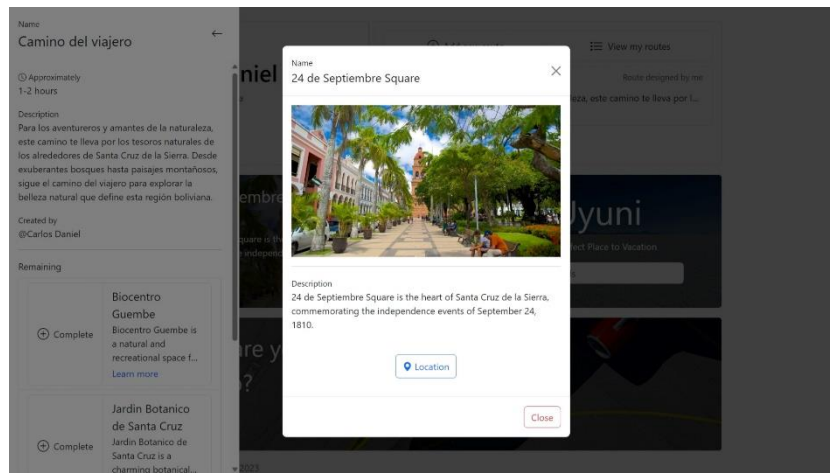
Name
Camino del viajero

Approximately
1-2 hours

Description
Para los aventureros y amantes de la naturaleza, este camino te lleva por los tesoros naturales de los alrededores de Santa Cruz de la Sierra. Desde exuberantes bosques hasta paisajes montañosos, sigue el camino del viajero para explorar la belleza natural que define esta región boliviana.

Created by
@Carlos Daniel

Remaining

Complete

Biocentro Guembe
Biocentro Guembe is a natural and recreational space f...
Learn more

Complete

Jardin Botanico de Santa Cruz
Jardin Botanico de Santa Cruz is a charming botanical...

View my routes
Route designed by me
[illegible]leza, este camino te lleva por l...
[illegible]niel
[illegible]embre
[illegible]yuni
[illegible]ect Place to Vacation
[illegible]re y
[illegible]?

Name
24 de Septiembre Square

Description
24 de Septiembre Square is the heart of Santa Cruz de la Sierra, commemorating the independence events of September 24, 1810.

Location

Close